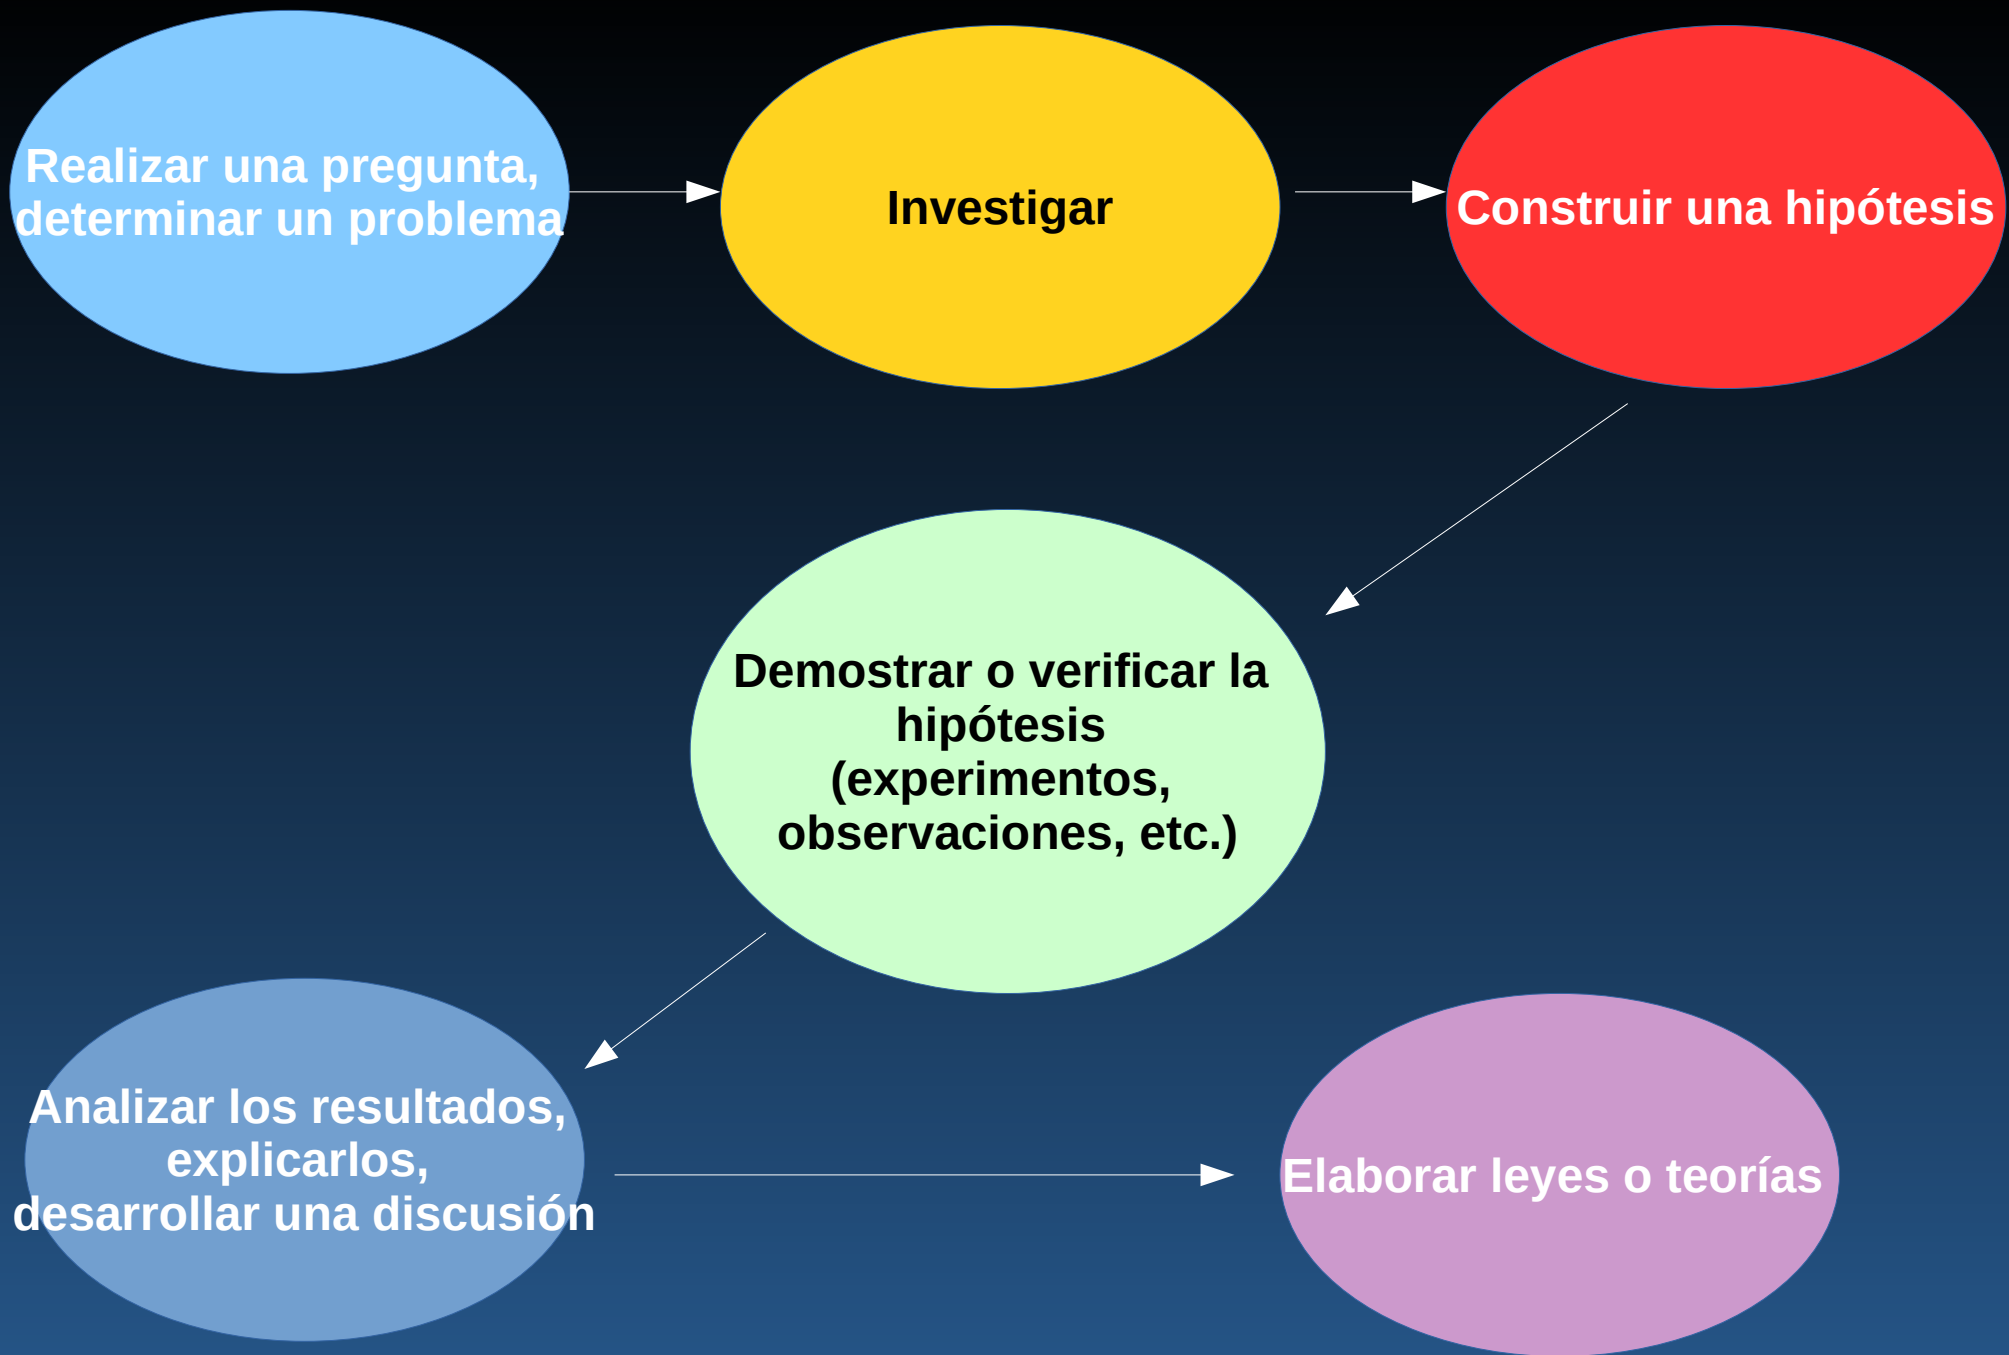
Realizar una pregunta, determinar un problema

Investigar

Construir una hipótesis

Demostrar o verificar la hipótesis (experimentos, observaciones, etc.)

Analizar los resultados, explicarlos, desarrollar una discusión

Elaborar leyes o teorías